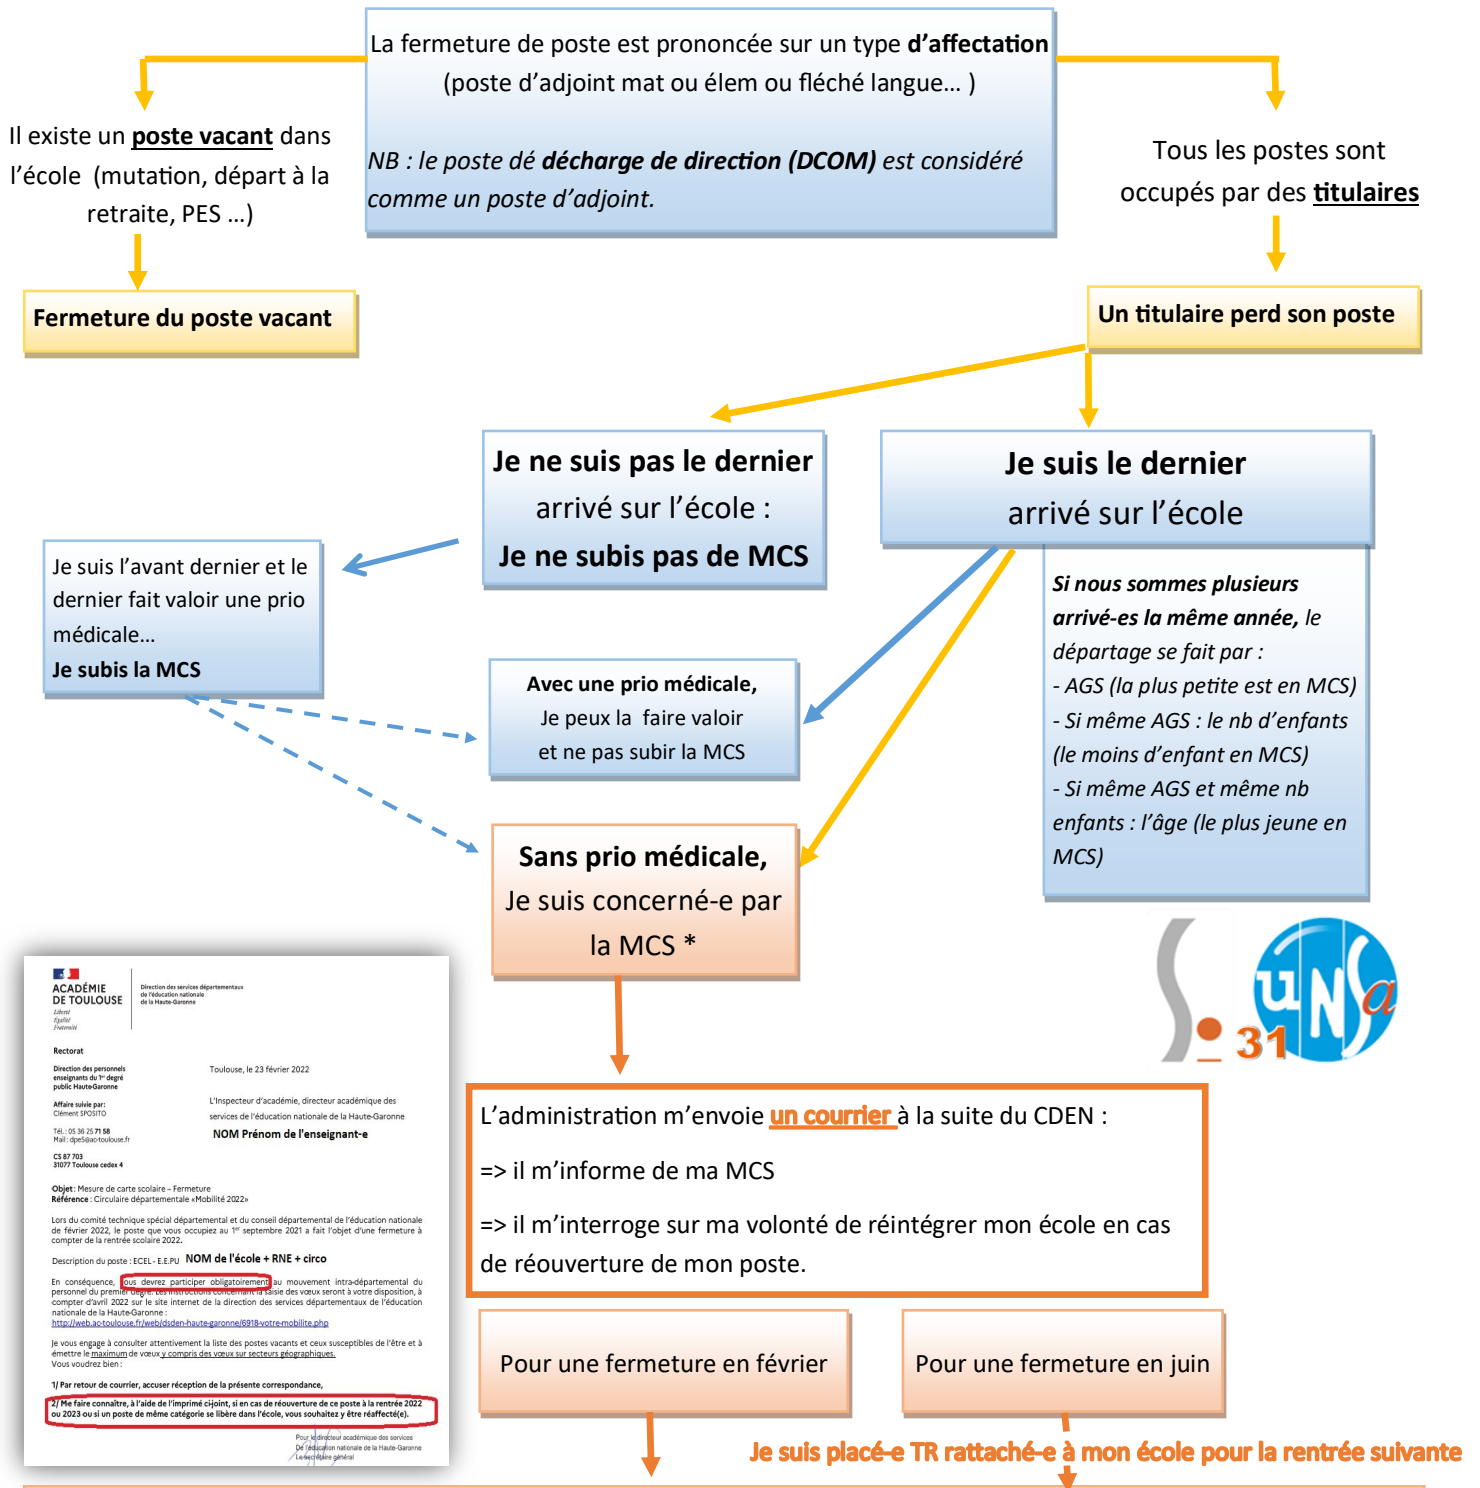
La fermeture de poste est prononcée sur un type **d'affectation** (poste d'adjoint mat ou élem ou fléché langue… )

NB : le poste dé **décharge de direction (DCOM)** est considéré comme un poste d'adjoint.

Il existe un **poste vacant** dans l'école (mutation, départ à la retraite, PES …)

**Fermeture du poste vacant**

Tous les postes sont occupés par des **titulaires**

**Un titulaire perd son poste**

**Je ne suis pas le dernier** arrivé sur l'école : **Je ne subis pas de MCS**

**Je suis le dernier** arrivé sur l'école

Je suis l'avant dernier et le dernier fait valoir une prio médicale…
**Je subis la MCS**

**Avec une prio médicale,** Je peux la faire valoir et ne pas subir la MCS

**Si nous sommes plusieurs arrivé-es la même année,** le départage se fait par :
- AGS (la plus petite est en MCS)
- Si même AGS : le nb d'enfants (le moins d'enfant en MCS)
- Si même AGS et même nb enfants : l'âge (le plus jeune en MCS)

**Sans prio médicale,** Je suis concerné-e par la MCS *

S 31 UNSa

ACADÉMIE DE TOULOUSE
Liberté Égalité Fraternité
Direction des services départementaux de l'éducation nationale de la Haute-Garonne

Rectorat

Direction des personnels enseignants du 1er degré public Haute-Garonne

Affaire suivie par: Clément SPOSITO

Tél.: 05 36 25 71 58
Mail: dpe5@ac-toulouse.fr

CS 87 703
31077 Toulouse cedex 4

Toulouse, le 23 février 2022

L'Inspecteur d'académie, directeur académique des services de l'éducation nationale de la Haute-Garonne

NOM Prénom de l'enseignant-e

Objet: Mesure de carte scolaire – Fermeture
Référence: Circulaire départementale «Mobilité 2022»

Lors du comité technique spécial départemental et du conseil départemental de l'éducation nationale de février 2022, le poste que vous occupiez au 1er septembre 2021 a fait l'objet d'une fermeture à compter de la rentrée scolaire 2022.

Description du poste : ECEL - E.E.PU NOM de l'école + RNE + circo

En conséquence, vous devez participer obligatoirement au mouvement intra-départemental du personnel du premier degré. Les instructions concernant la saisie des vœux seront à votre disposition, à compter d'avril 2022 sur le site internet de la direction des services départementaux de l'éducation nationale de la Haute-Garonne :
http://web.ac-toulouse.fr/web/dsden-haute-garonne/6918-votre-mobilite.php

Je vous engage à consulter attentivement la liste des postes vacants et ceux susceptibles de l'être et à émettre le maximum de vœux y compris des vœux sur secteurs géographiques.
Vous voudrez bien :

1/ Par retour de courrier, accuser réception de la présente correspondance,

2/ Me faire connaître, à l'aide de l'imprimé ci-joint, si en cas de réouverture de ce poste à la rentrée 2022 ou 2023 ou si un poste de même catégorie se libère dans l'école, vous souhaitez y être réaffecté(e).

Pour le directeur académique des services De l'éducation nationale de la Haute-Garonne
Le secrétaire général

L'administration m'envoie **un courrier** à la suite du CDEN :

=> il m'informe de ma MCS

=> il m'interroge sur ma volonté de réintégrer mon école en cas de réouverture de mon poste.

Pour une fermeture en février

Pour une fermeture en juin

Je suis placé-e TR rattaché-e à mon école pour la rentrée suivante